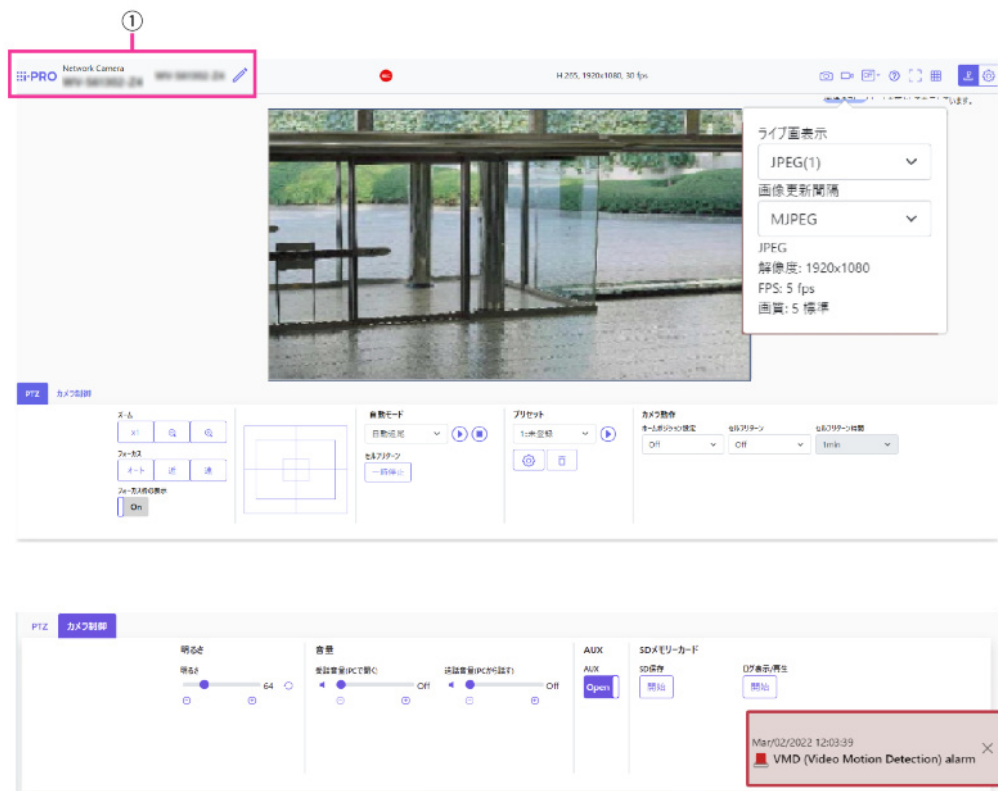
①

i-PRO Network Camera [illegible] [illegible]

H.265, 1920x1080, 30 fps

ライブ画表示
JPEG(1)
画像更新間隔
MJPEG
JPEG
解像度: 1920x1080
FPS: 5 fps
画質: 5 標準

PTZ カメラ制御

ズーム
x1
フォーカス
オート 近 遠
フォーカス枠の表示
On

自動モード
自動追尾
セルフリターン
一時停止

プリセット
1:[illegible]

カメラ動作
ホームポジション設定
Off
セルフリターン
Off
セルフリターン時間
1min

PTZ カメラ制御

明るさ
明るさ
64

音量
受話音量(PCで聞く)
Off
送話音量(PCから話す)
Off

AUX
AUX
Open

SDメモリーカード
SD保存
開始
ログ表示/再生
開始

Mar/02/2022 12:03:39
VMD (Video Motion Detection) alarm